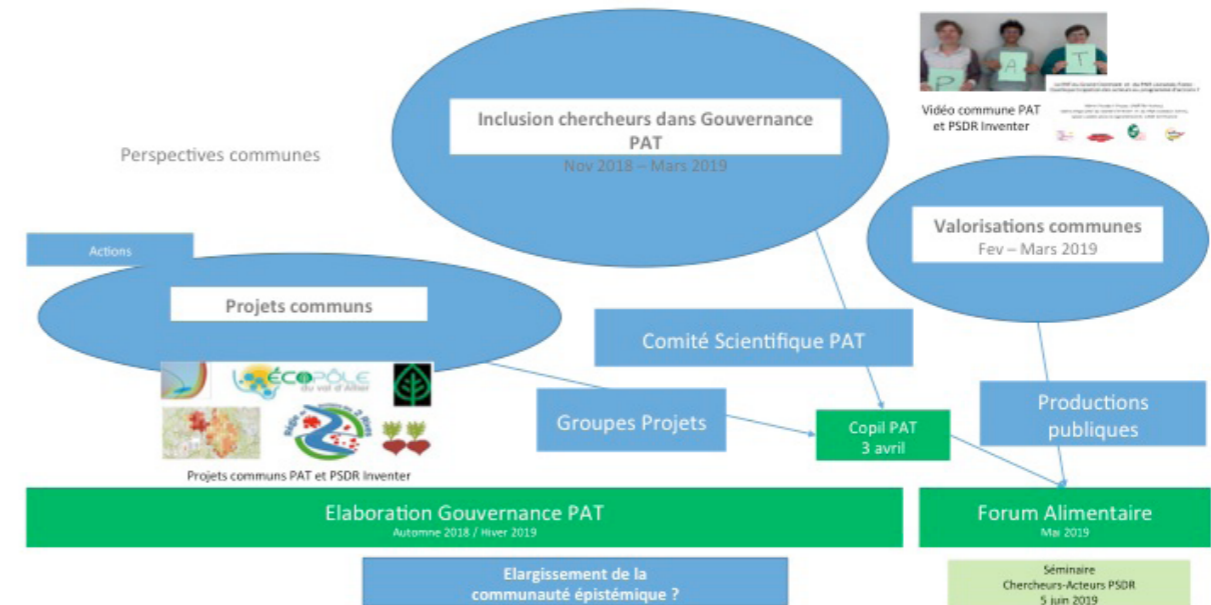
Perspectives communes

Inclusion chercheurs dans Gouvernance PAT
Nov 2018 – Mars 2019

P A T

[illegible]

Vidéo commune PAT et PSDR Inventer

Valorisations communes
Fev – Mars 2019

Actions

Projets communs

ÉCOPÔLE du val d'Allier

Projets communs PAT et PSDR Inventer

Comité Scientifique PAT

Groupes Projets

Copil PAT
3 avril

Productions publiques

Elaboration Gouvernance PAT
Automne 2018 / Hiver 2019

Forum Alimentaire
Mai 2019

Elargissement de la communauté épistémique ?

Séminaire
Chercheurs-Acteurs PSDR
5 juin 2019